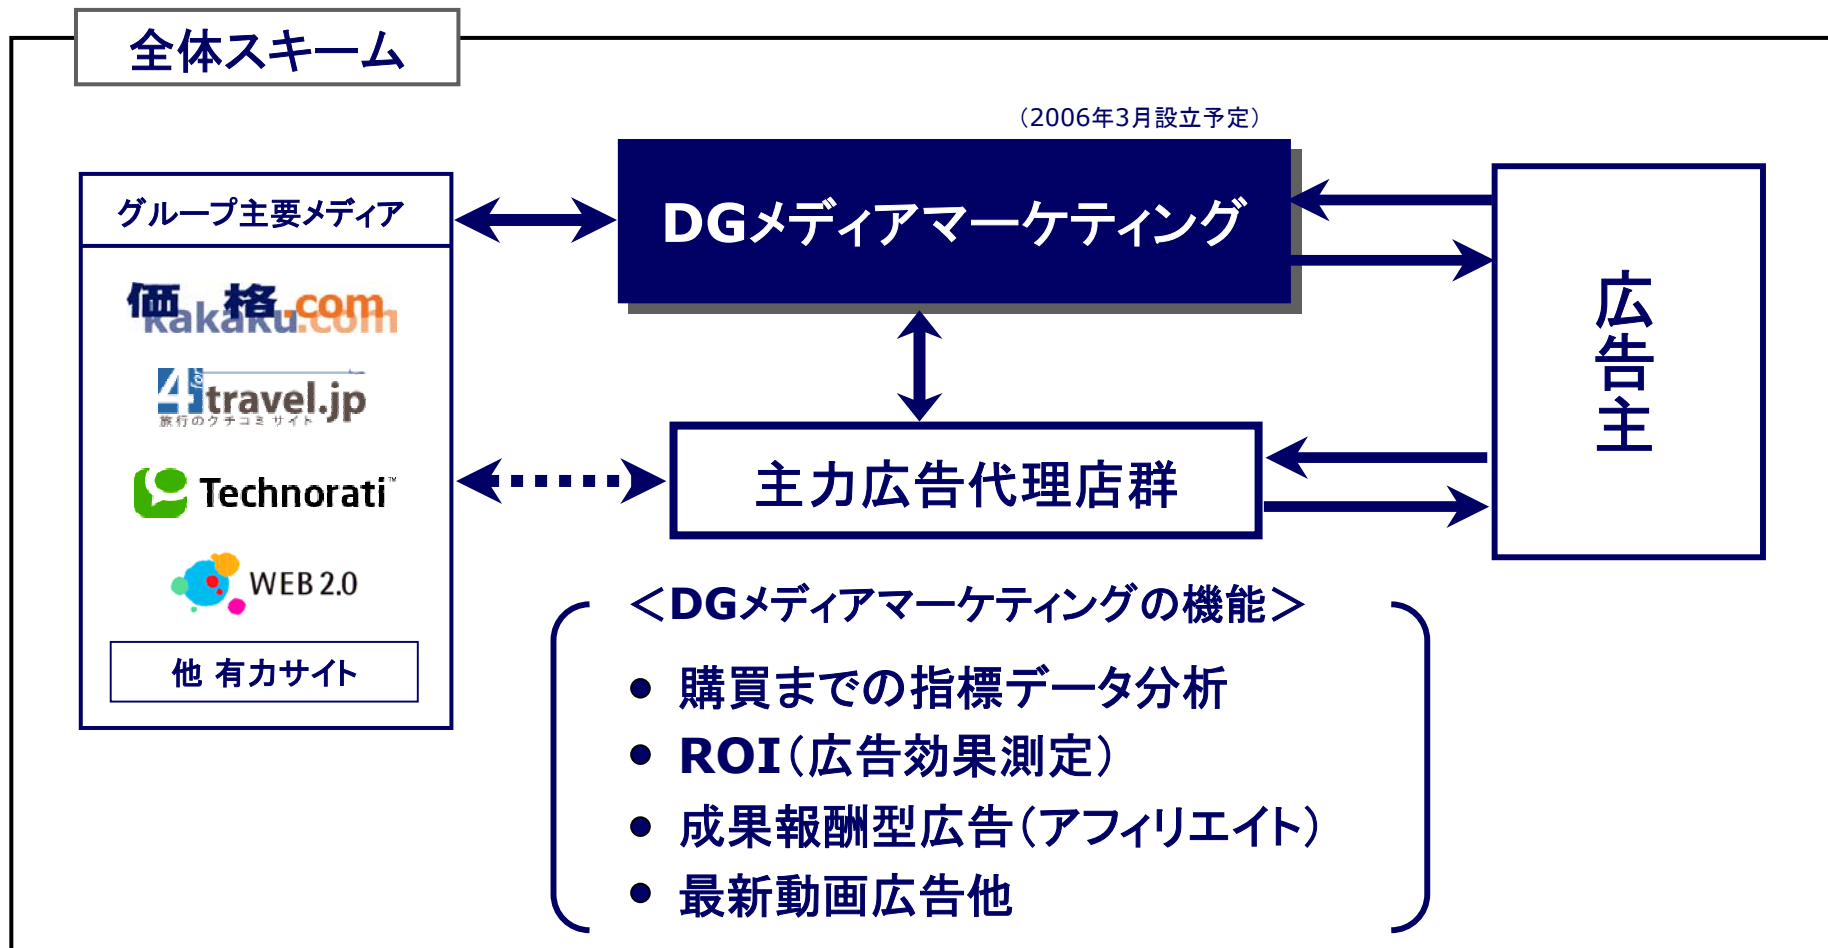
全体スキーム

（2006年3月設立予定）

グループ主要メディア

価格.com kakaku.com

4travel.jp 旅行のクチコミサイト

Technorati

WEB 2.0

他 有力サイト

DGメディアマーケティング

主力広告代理店群

広告主

<DGメディアマーケティングの機能>

● 購買までの指標データ分析
● ROI（広告効果測定）
● 成果報酬型広告（アフィリエイト）
● 最新動画広告他